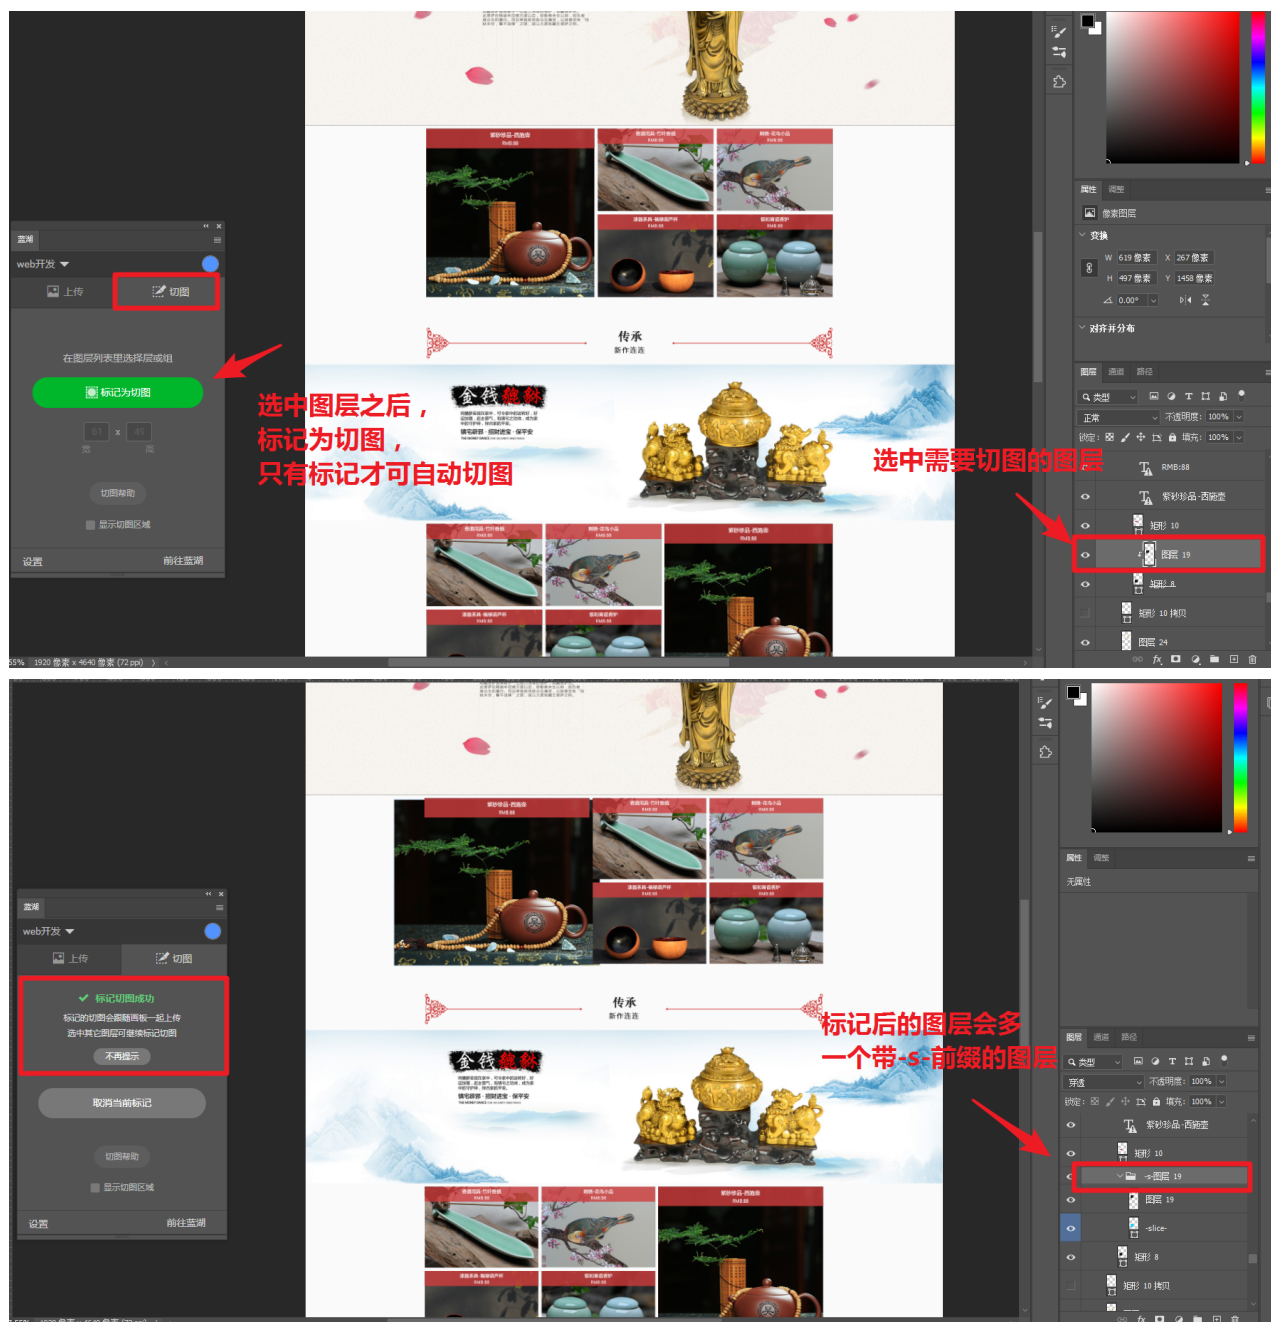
蓝湖
web开发
上传
切图
在图层列表里选择层或组
标记为切图
切图帮助
显示切图区域
设置
前往蓝湖

选中图层之后，
标记为切图，
只有标记才可自动切图

传承
新作连连

金钱貔貅

选中需要切图的图层

属性 调整
像素图层
变换
W 619 像素 X 267 像素
H 497 像素 Y 1458 像素
0.00°
对齐并分布

图层 通道 路径
类型
正常 不透明度: 100%
锁定: 填充: 100%
RMB:88
紫砂珍品-西施壶
矩形 10
图层 19
矩形 8
矩形 10 拷贝
图层 24

1920 像素 x 4640 像素 (72 ppi)

蓝湖
web开发
上传
切图
标记切图成功
标记的切图会跟随画板一起上传
选中其它图层可继续标记切图
不再提示
取消当前标记
切图帮助
显示切图区域
设置
前往蓝湖

传承
新作连连

金钱貔貅

标记后的图层会多
一个带-s-前缀的图层

属性 调整
无属性

图层 通道 路径
类型
穿透 不透明度: 100%
锁定: 填充: 100%
紫砂珍品-西施壶
矩形 10
-s-图层 19
图层 19
-slice-
矩形 8
矩形 10 拷贝